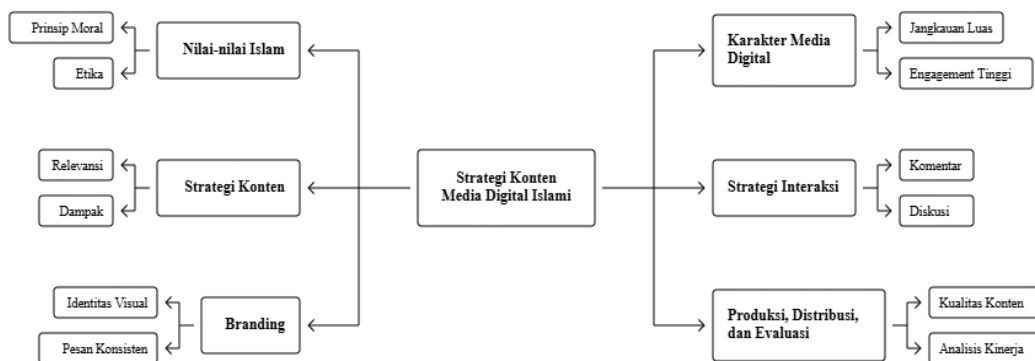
Strategi Konten Media Digital Islami

Nilai-nilai Islam

Prinsip Moral

Etika

Strategi Konten

Relevansi

Dampak

Branding

Identitas Visual

Pesan Konsisten

Karakter Media Digital

Jangkauan Luas

Engagement Tinggi

Strategi Interaksi

Komentar

Diskusi

Produksi, Distribusi, dan Evaluasi

Kualitas Konten

Analisis Kinerja